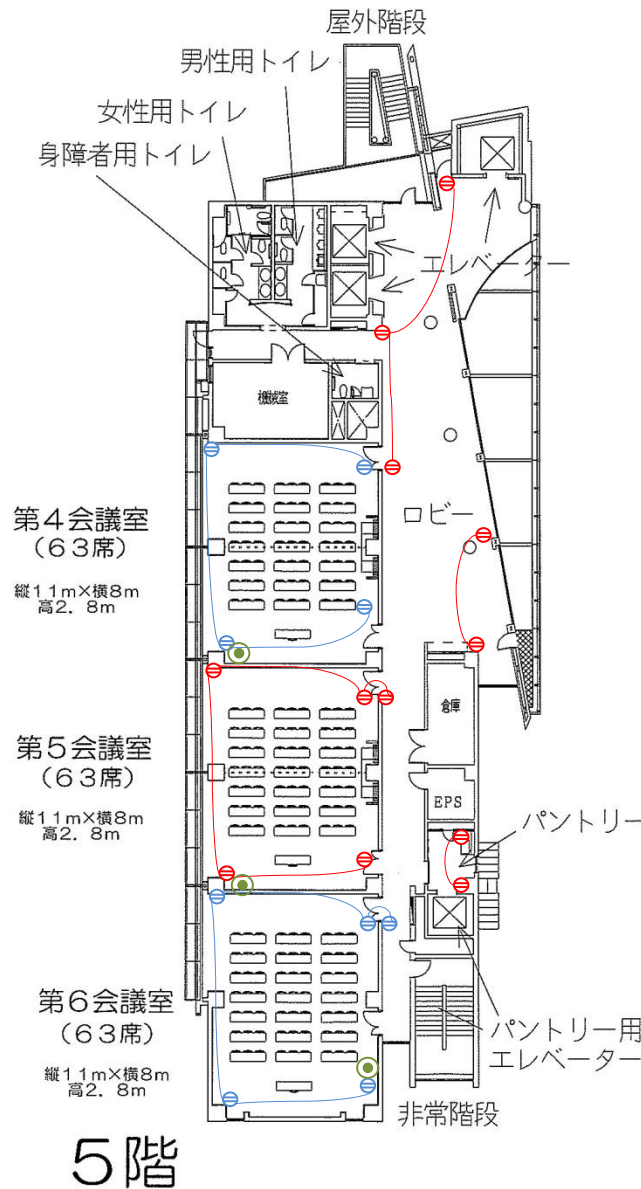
屋外階段

男性用トイレ

女性用トイレ

身障者用トイレ

エレベーター

機械室

ロビー

第４会議室
（６３席）

縦１１m×横８m
高２．８m

倉庫

第５会議室
（６３席）

縦１１m×横８m
高２．８m

EPS

パントリー

第６会議室
（６３席）

縦１１m×横８m
高２．８m

パントリー用
エレベーター

非常階段

５階